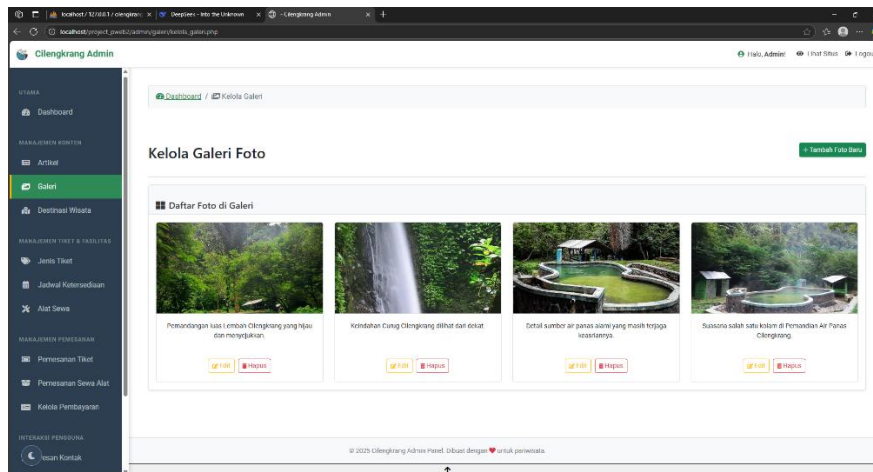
localhost / 127.0.0.1 / cilengkrang | DeepSeek - Into the Unknown | - Cilengkrang Admin

localhost/project_pweb2/admin/galeri/kelola_galeri.php

Cilengkrang Admin

Halo, Admin! | Lihat Situs | Logout

UTAMA
Dashboard

MANAJEMEN KONTEN
Artikel
Galeri
Destinasi Wisata

MANAJEMEN TIKET & FASILITAS
Jenis Tiket
Jadwal Ketersediaan
Alat Sewa

MANAJEMEN PEMESANAN
Pemesanan Tiket
Pemesanan Sewa Alat
Kelola Pembayaran

INTERAKSI PENGGUNA
Pesan Kontak

Dashboard / Kelola Galeri

Kelola Galeri Foto

+ Tambah Foto Baru

Daftar Foto di Galeri

Pemandangan luas Lembah Cilengkrang yang hijau dan menyejukkan.
Edit | Hapus

Keindahan Curug Cilengkrang dilihat dari dekat
Edit | Hapus

Detail sumber air panas alami yang masih terjaga keasriannya.
Edit | Hapus

Suasana salah satu kolam di Pemandian Air Panas Cilengkrang.
Edit | Hapus

© 2025 Cilengkrang Admin Panel. Dibuat dengan ❤ untuk pariwisata.